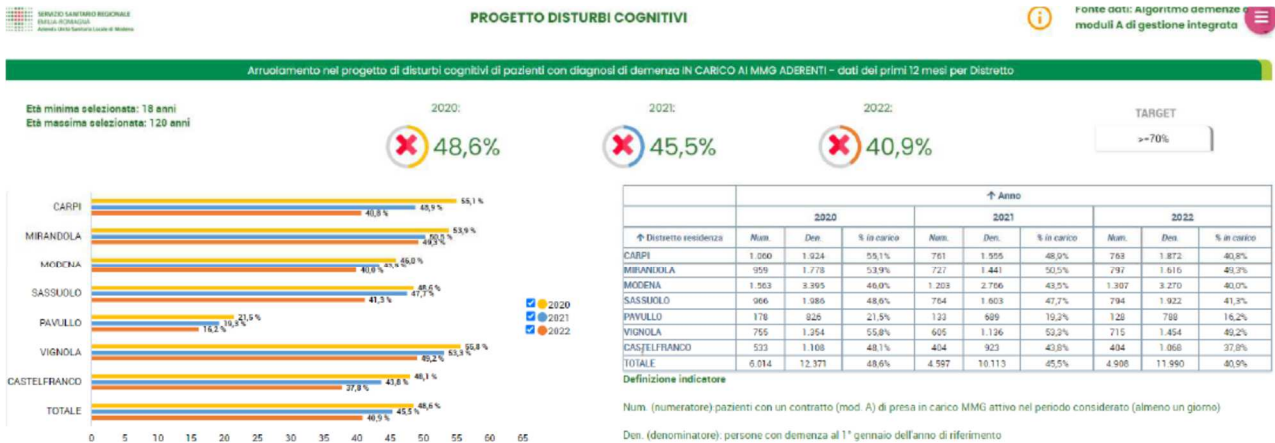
SERVIZIO SANITARIO REGIONALE
EMILIA-ROMAGNA
Azienda Unità Sanitaria Locale di Modena

PROGETTO DISTURBI COGNITIVI

Fonte dati: Algoritmo demenze e moduli A di gestione integrata

Arruolamento nel progetto di disturbi cognitivi di pazienti con diagnosi di demenza IN CARICO AI MMG ADERENTI - dati dei primi 12 mesi per Distretto

Età minima selezionata: 18 anni
Età massima selezionata: 120 anni

2020:
48,6%

2021:
45,5%

2022:
40,9%

TARGET
>=70%

CARPI 55,1 % 48,9 % 40,8 %
MIRANDOLA 53,9 % 50,5 % 49,3 %
MODENA 46,0 % 43,5 % 40,0 %
SASSUOLO 48,6 % 47,7 % 41,3 %
PAVULLO 21,5 % 19,3 % 16,2 %
VIGNOLA 55,8 % 53,3 % 49,2 %
CASTELFRANCO 48,1 % 43,8 % 37,8 %
TOTALE 48,6 % 45,5 % 40,9 %

0 5 10 15 20 25 30 35 40 45 50 55 60 65

2020
2021
2022

| ↑ Distretto residenza | 2020 Num. | 2020 Den. | 2020 % in carico | 2021 Num. | 2021 Den. | 2021 % in carico | 2022 Num. | 2022 Den. | 2022 % in carico |
|---|---|---|---|---|---|---|---|---|---|
| CARPI | 1.060 | 1.924 | 55,1% | 761 | 1.555 | 48,9% | 763 | 1.872 | 40,8% |
| MIRANDOLA | 959 | 1.778 | 53,9% | 727 | 1.441 | 50,5% | 797 | 1.616 | 49,3% |
| MODENA | 1.563 | 3.395 | 46,0% | 1.203 | 2.766 | 43,5% | 1.307 | 3.270 | 40,0% |
| SASSUOLO | 966 | 1.986 | 48,6% | 764 | 1.603 | 47,7% | 794 | 1.922 | 41,3% |
| PAVULLO | 178 | 826 | 21,5% | 133 | 689 | 19,3% | 128 | 788 | 16,2% |
| VIGNOLA | 755 | 1.354 | 55,8% | 605 | 1.136 | 53,3% | 715 | 1.454 | 49,2% |
| CASTELFRANCO | 533 | 1.108 | 48,1% | 404 | 923 | 43,8% | 404 | 1.068 | 37,8% |
| TOTALE | 6.014 | 12.371 | 48,6% | 4.597 | 10.113 | 45,5% | 4.908 | 11.990 | 40,9% |

↑ Anno

Definizione indicatore

Num. (numeratore) pazienti con un contratto (mod. A) di presa in carico MMG attivo nel periodo considerato (almeno un giorno)

Den. (denominatore): persone con demenza al 1° gennaio dell'anno di riferimento